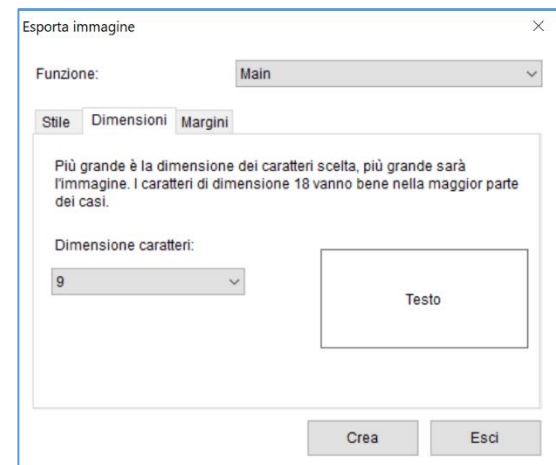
Esporta immagine

×

Funzione:

Main

Stile

Dimensioni

Margini

Più grande è la dimensione dei caratteri scelta, più grande sarà l'immagine. I caratteri di dimensione 18 vanno bene nella maggior parte dei casi.

Dimensione caratteri:

9

Testo

Crea

Esci